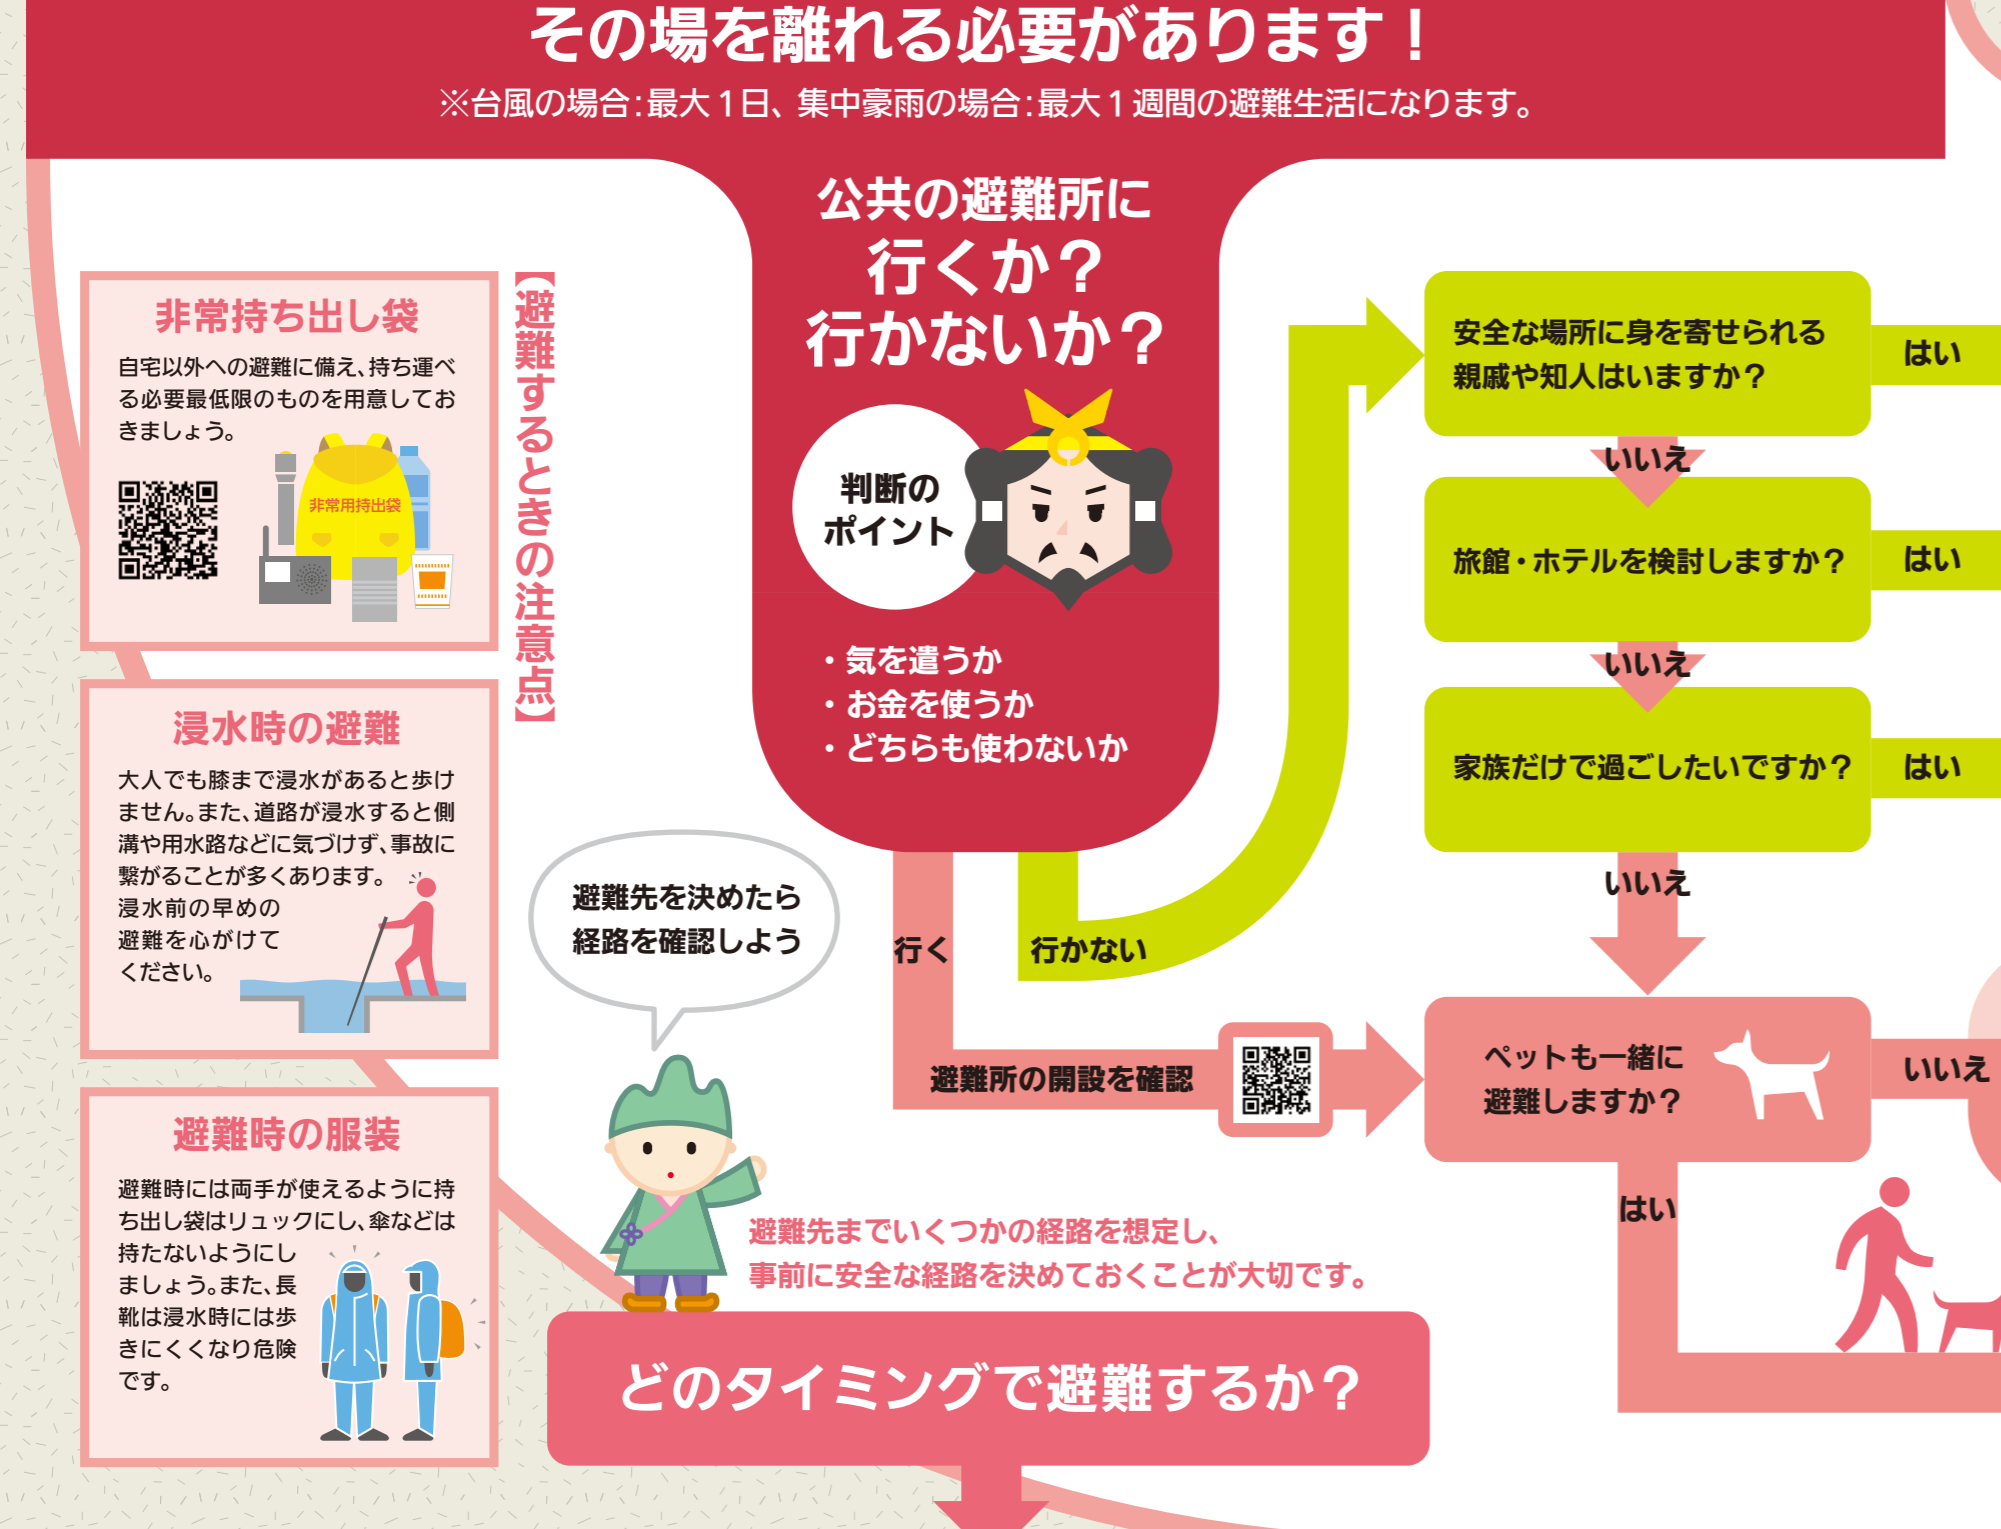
その場を離れる必要があります！
※台風の場合：最大１日、集中豪雨の場合：最大１週間の避難生活になります。

【避難するときの注意点】

非常持ち出し袋
自宅以外への避難に備え、持ち運べる必要最低限のものを用意しておきましょう。
非常用持出袋

浸水時の避難
大人でも膝まで浸水があると歩けません。また、道路が浸水すると側溝や用水路などに気づけず、事故に繋がることが多くあります。浸水前の早めの避難を心がけてください。

避難時の服装
避難時には両手が使えるように持ち出し袋はリュックにし、傘などは持たないようにしましょう。また、長靴は浸水時には歩きにくくなり危険です。

公共の避難所に
行くか？
行かないか？

判断のポイント
・気を遣うか
・お金を使うか
・どちらも使わないか

避難先を決めたら経路を確認しよう

行く
行かない

避難所の開設を確認

安全な場所に身を寄せられる親戚や知人はいますか？
はい
いいえ
旅館・ホテルを検討しますか？
はい
いいえ
家族だけで過ごしたいですか？
はい
いいえ
ペットも一緒に避難しますか？
いいえ
はい

避難先までいくつかの経路を想定し、
事前に安全な経路を決めておくことが大切です。

どのタイミングで避難するか？